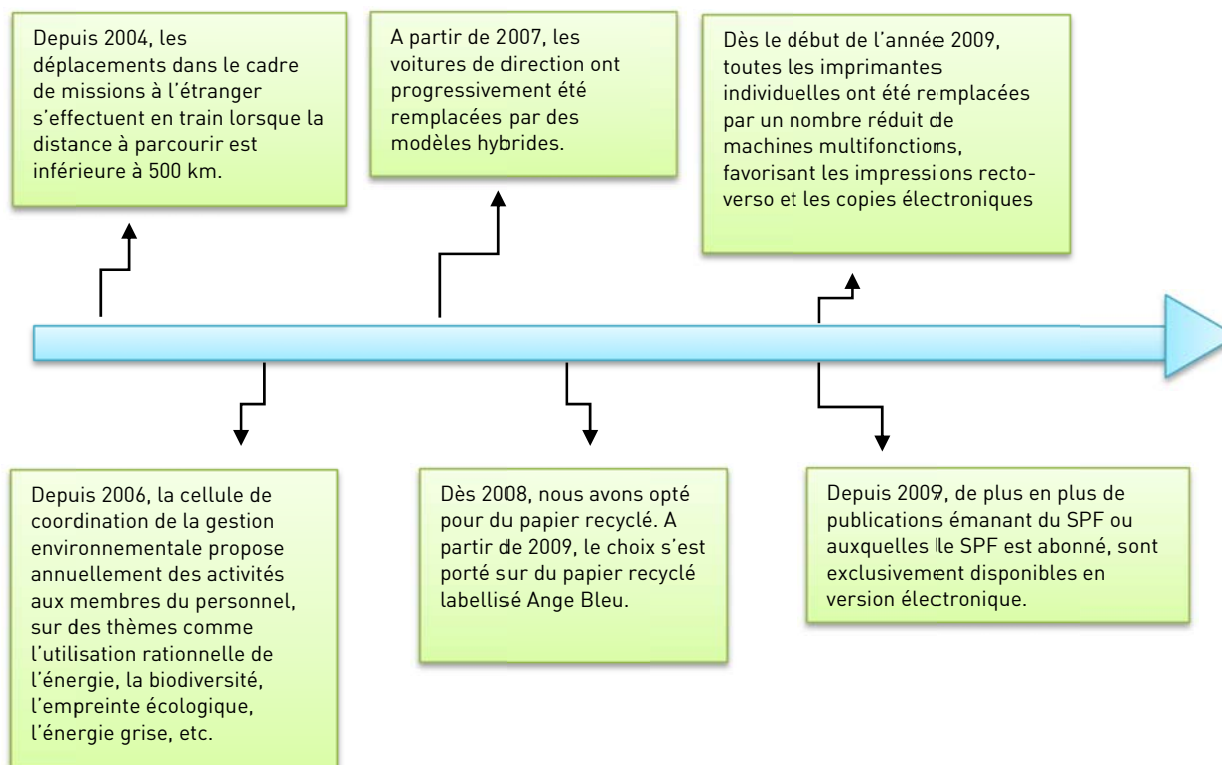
Depuis 2004, les déplacements dans le cadre de missions à l'étranger s'effectuent en train lorsque la distance à parcourir est inférieure à 500 km.

A partir de 2007, les voitures de direction ont progressivement été remplacées par des modèles hybrides.

Dès le début de l'année 2009, toutes les imprimantes individuelles ont été remplacées par un nombre réduit de machines multifonctions, favorisant les impressions recto-verso et les copies électroniques

Depuis 2006, la cellule de coordination de la gestion environnementale propose annuellement des activités aux membres du personnel, sur des thèmes comme l'utilisation rationnelle de l'énergie, la biodiversité, l'empreinte écologique, l'énergie grise, etc.

Dès 2008, nous avons opté pour du papier recyclé. A partir de 2009, le choix s'est porté sur du papier recyclé labellisé Ange Bleu.

Depuis 2009, de plus en plus de publications émanant du SPF ou auxquelles le SPF est abonné, sont exclusivement disponibles en version électronique.